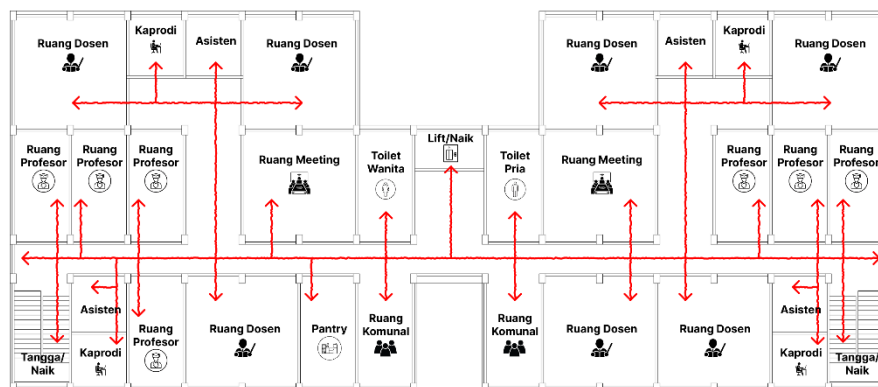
Ruang Dosen
Kaprodi
Asisten
Ruang Dosen
Ruang Dosen
Asisten
Kaprodi
Ruang Dosen

Ruang Profesor
Ruang Profesor
Ruang Profesor
Ruang Meeting
Toilet Wanita
Lift/Naik
Toilet Pria
Ruang Meeting
Ruang Profesor
Ruang Profesor
Ruang Profesor

Asisten
Kaprodi
Tangga/ Naik
Ruang Profesor
Ruang Dosen
Pantry
Ruang Komunal
Ruang Komunal
Ruang Dosen
Ruang Dosen
Asisten
Kaprodi
Tangga/ Naik